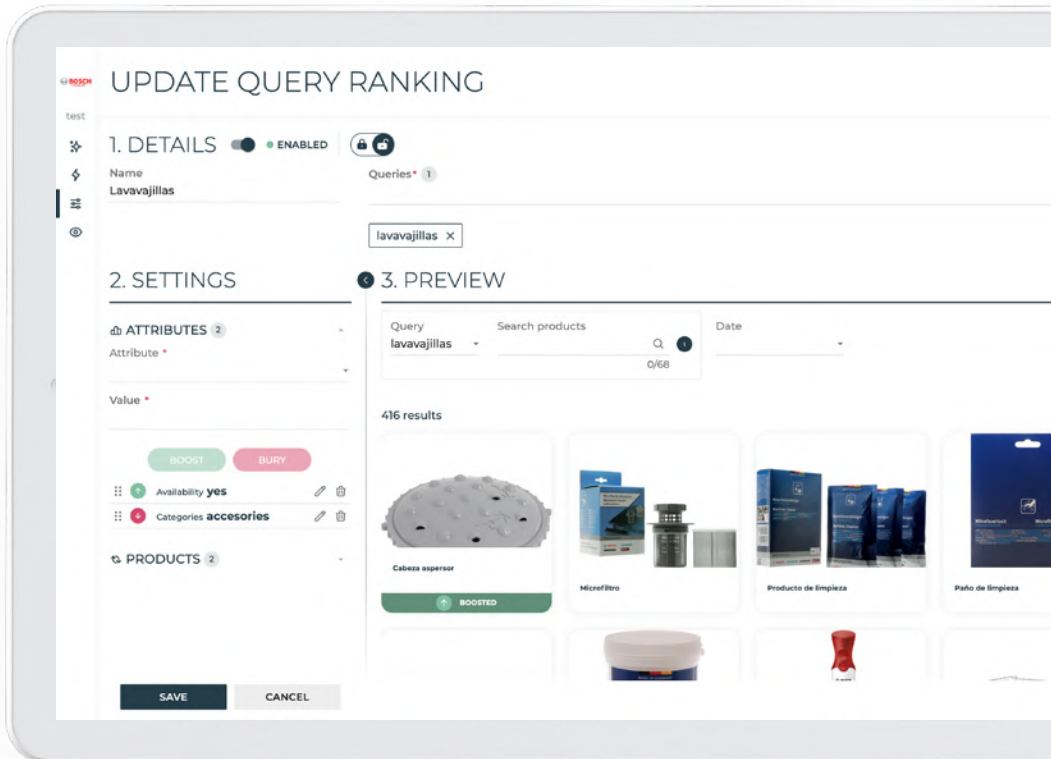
BOSCH

test

UPDATE QUERY RANKING

1. DETAILS ENABLED

Name
Lavavajillas

Queries* 1

lavavajillas ×

2. SETTINGS

ATTRIBUTES 2

Attribute *

Value *

BOOST BURY

Availability yes

Categories accesories

PRODUCTS 2

SAVE CANCEL

3. PREVIEW

Query
lavavajillas

Search products

0/68

Date

416 results

Cabeza aspersor

BOOSTED

Microfiltro

Producto de limpieza

Paño de limpieza